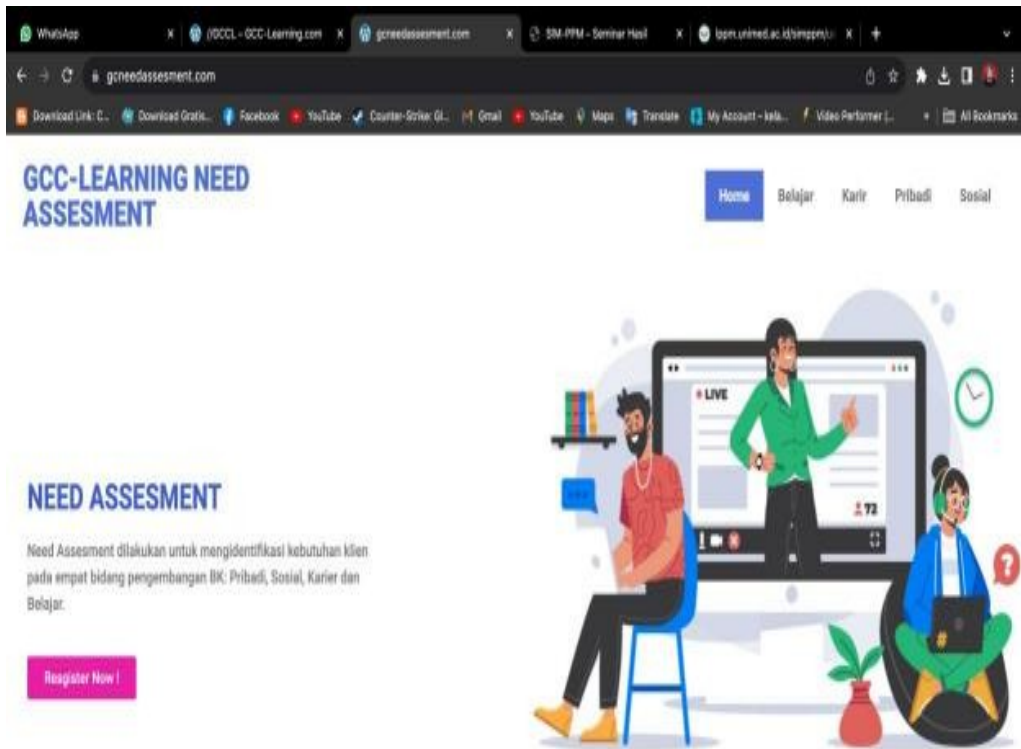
WhatsApp ×
(GCCL - GCC-Learning.com ×
gcneedassesment.com ×
SIM-PPM - Seminar Hasil ×
lppm.unimed.ac.id/simppm/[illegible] ×
+

gcneedassesment.com

Download Link: C... Download Gratis... Facebook YouTube Counter-Strike: Gl... Gmail YouTube Maps Translate My Account - kela... Video Performer (... All Bookmarks

GCC-LEARNING NEED ASSESMENT

Home Belajar Karir Pribadi Sosial

LIVE

73

NEED ASSESMENT

Need Assesment dilakukan untuk mengidentifikasi kebutuhan klien pada empat bidang pengembangan BK: Pribadi, Sosial, Karier dan Belajar.

Reagister Now !